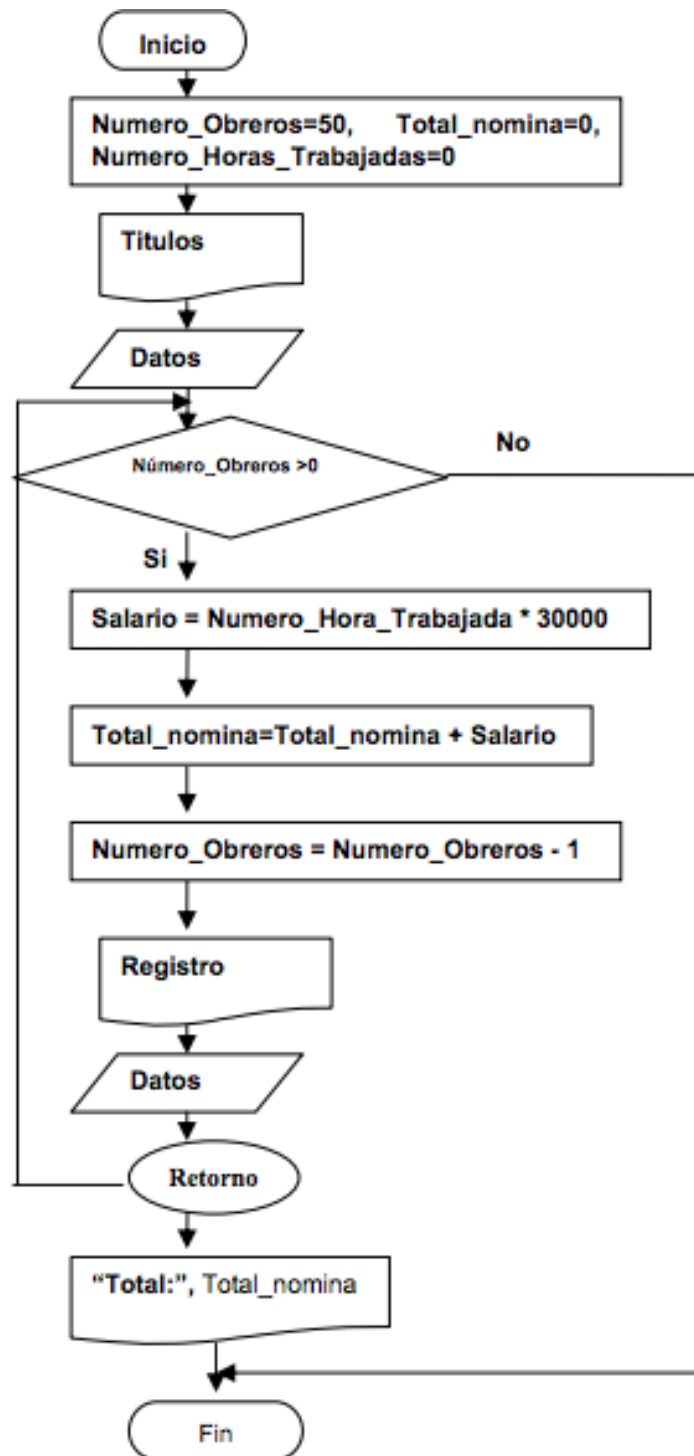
Inicio

Numero_Obreros=50, Total_nomina=0, Numero_Horas_Trabajadas=0

Titulos

Datos

Número_Obreros >0

No

Si

Salario = Numero_Hora_Trabajada * 30000

Total_nomina=Total_nomina + Salario

Numero_Obreros = Numero_Obreros - 1

Registro

Datos

Retorno

"Total:", Total_nomina

Fin